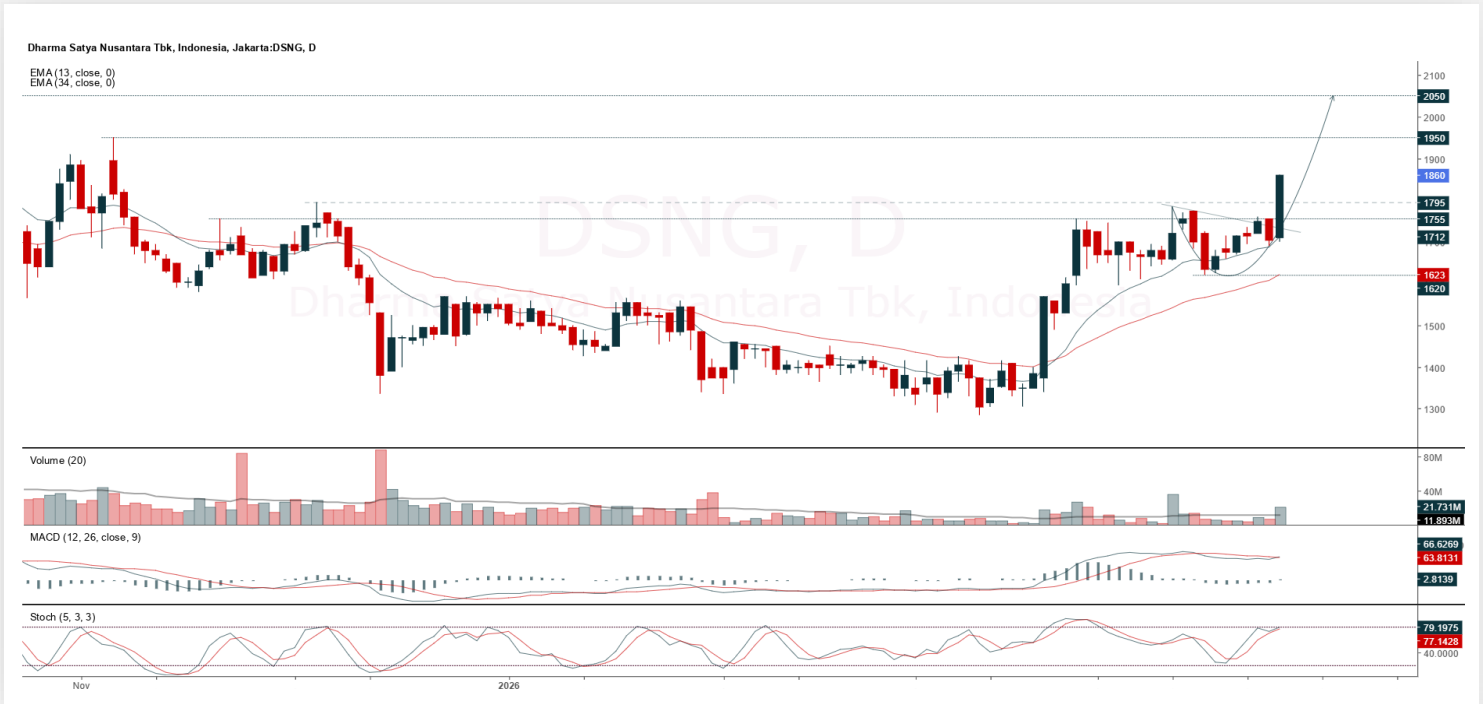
Dharma Satya Nusantara Tbk, Indonesia, Jakarta:DSNG, D

EMA (13, close, 0)
EMA (34, close, 0)

DSNG, D
Dharma Satya Nusantara Tbk, Indonesia

2100
2050
2000
1950
1900
1860
1795
1755
1712
1623
1620
1500
1400
1300

Volume (20)
80M
40M
21.731M
11.893M

MACD (12, 26, close, 9)
66.6269
63.8131
2.8139

Stoch (5, 3, 3)
79.1975
77.1428
40.0000

Nov
2026